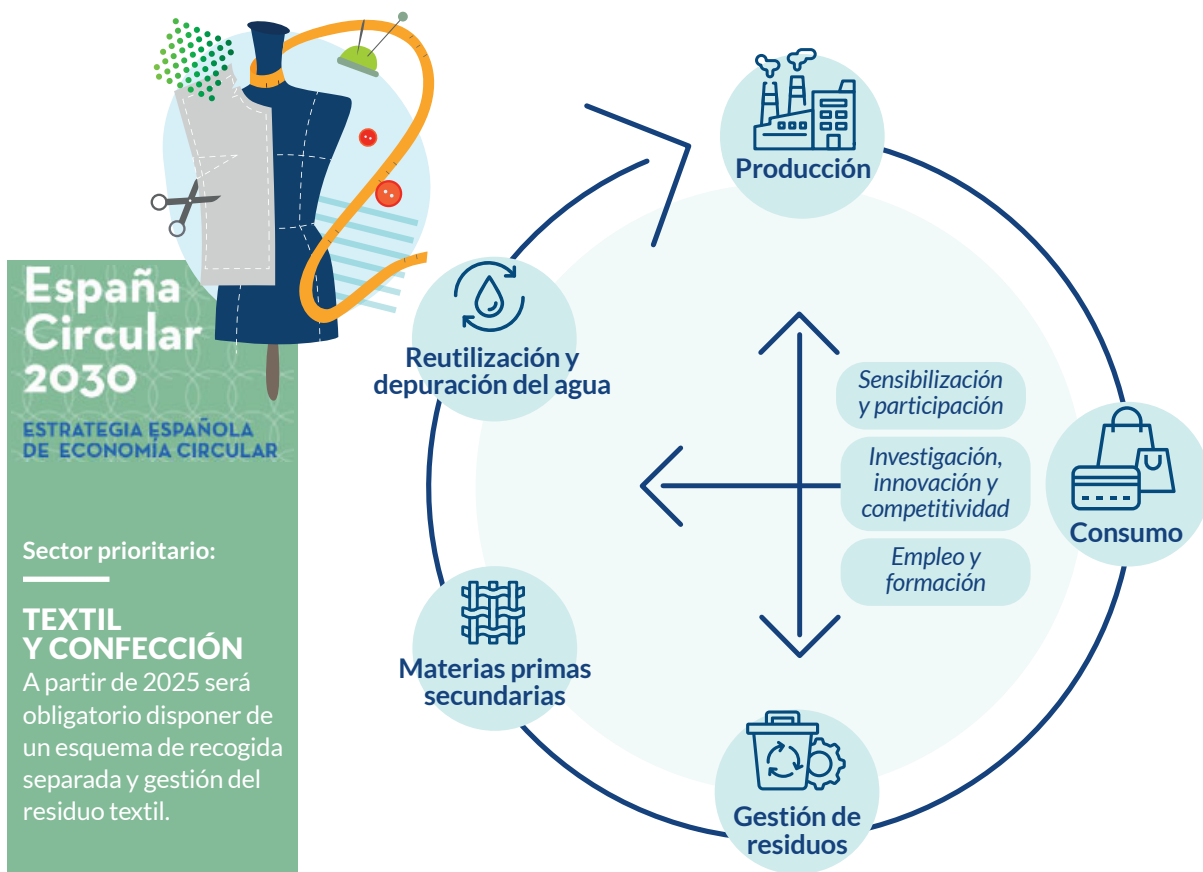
España Circular 2030

ESTRATEGIA ESPAÑOLA DE ECONOMÍA CIRCULAR

Sector prioritario:

TEXTIL Y CONFECCIÓN

A partir de 2025 será obligatorio disponer de un esquema de recogida separada y gestión del residuo textil.

Producción

Reutilización y depuración del agua

Sensibilización y participación

Investigación, innovación y competitividad

Empleo y formación

Consumo

Materias primas secundarias

Gestión de residuos